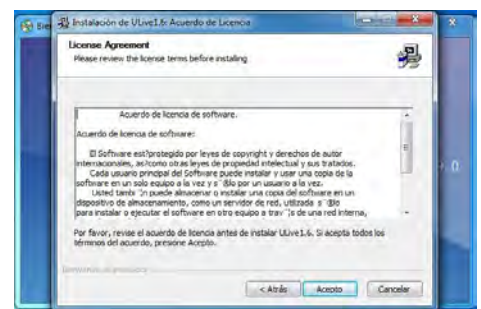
Bie

Instalación de ULive1.6: Acuerdo de Licencia

License Agreement
Please review the license terms before installing

Acuerdo de licencia de software.

Acuerdo de licencia de software:

El Software est?protegido por leyes de copyright y derechos de autor internacionales, as?como otras leyes de propiedad intelectual y sus tratados.
Cada usuario principal del Software puede instalar y usar una copia de la software en un solo equipo a la vez y s´ßlo por un usuario a la vez.
Usted tambi´¦n puede almacenar o instalar una copia del software en un dispositivo de almacenamiento, como un servidor de red, utilizada s´ßlo para instalar o ejecutar el software en otro equipo a trav´¦s de una red interna,

Por favor, revise el acuerdo de licencia antes de instalar ULive1.6. Si acepta todos los términos del acuerdo, presione Acepto.

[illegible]

< Atrás
Acepto
Cancelar

...0